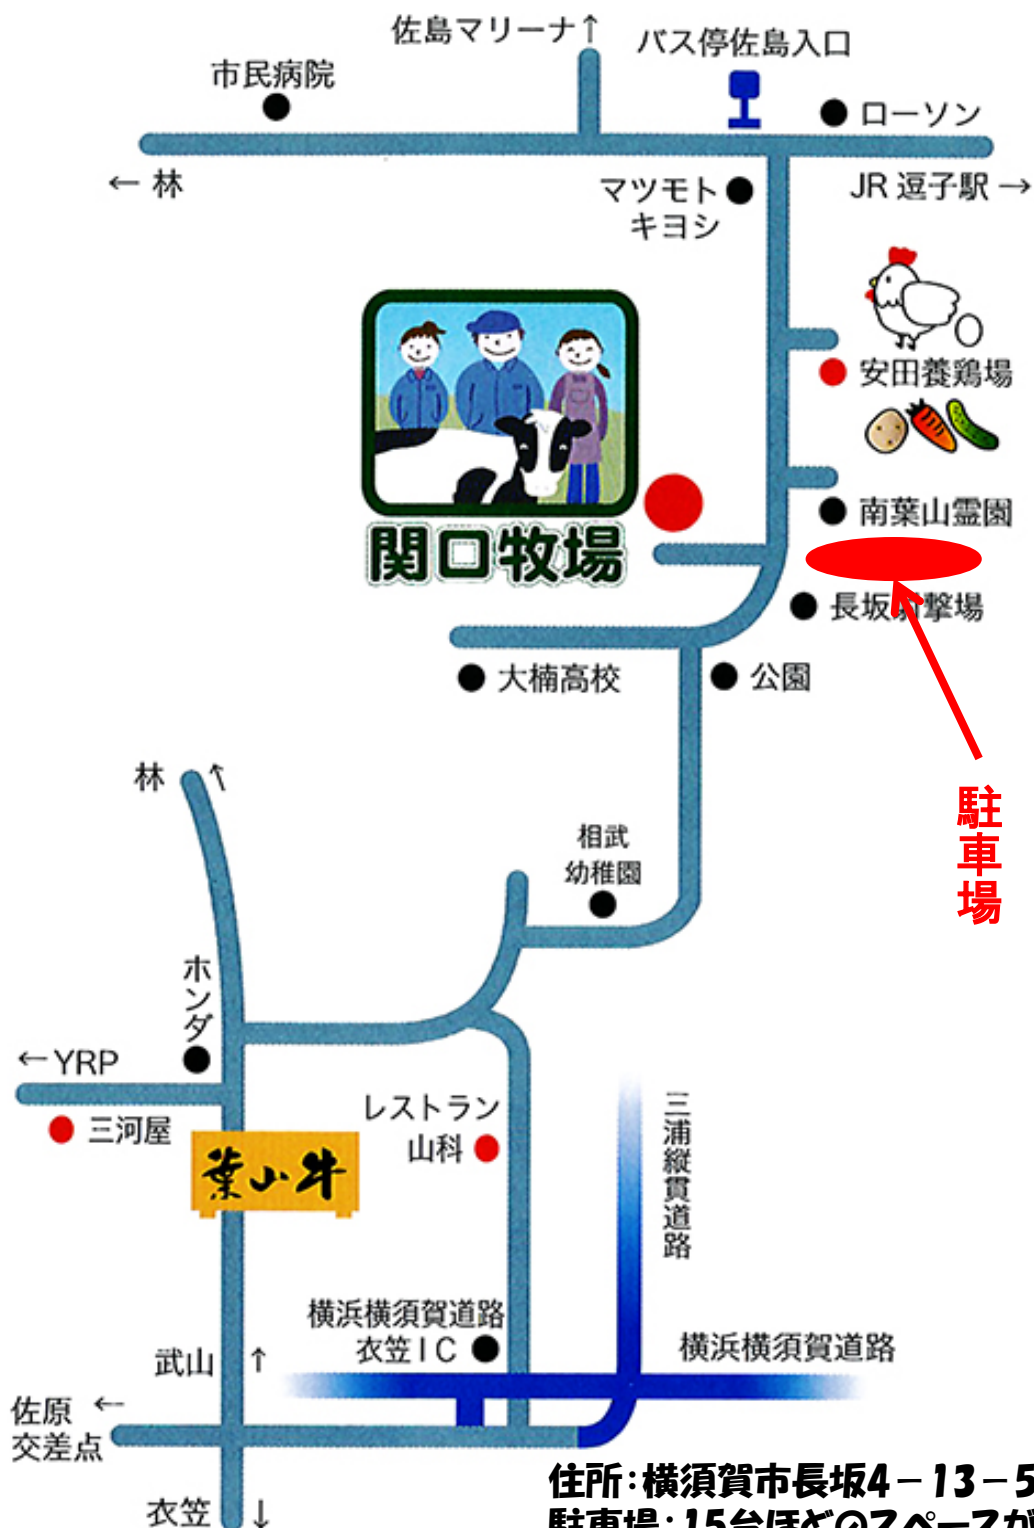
佐島マリーナ↑
バス停佐島入口
市民病院
ローソン
← 林
マツモト
キヨシ
JR 逗子駅 →
安田養鶏場
関口牧場
南葉山霊園
長坂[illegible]撃場
大楠高校
公園
駐車場
林 ↑
相武
幼稚園
ホンダ
←YRP
三河屋
葉山牛
レストラン
山科
三浦縦貫道路
横浜横須賀道路
衣笠IC
横浜横須賀道路
武山 ↑
佐原 ←
交差点
衣笠 ↓
住所:横須賀市長坂4－13－5
駐車場:15台ほどのスペースが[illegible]